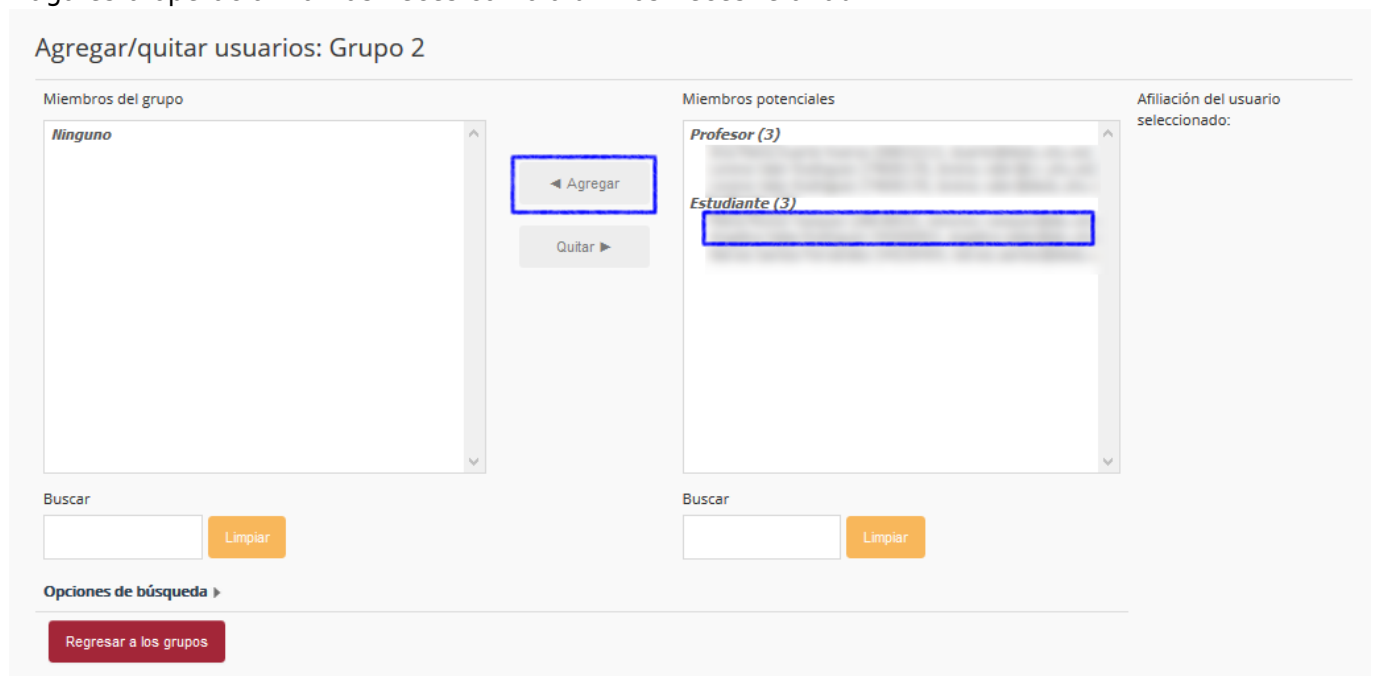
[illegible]

Agregar/quitar usuarios: Grupo 2

Miembros del grupo

Ninguno

◄ Agregar

Quitar ►

Miembros potenciales

Profesor (3)

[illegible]

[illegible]

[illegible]

Estudiante (3)

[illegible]

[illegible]

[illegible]

Afiliación del usuario seleccionado:

Buscar

Limpiar

Buscar

Limpiar

Opciones de búsqueda ►

Regresar a los grupos